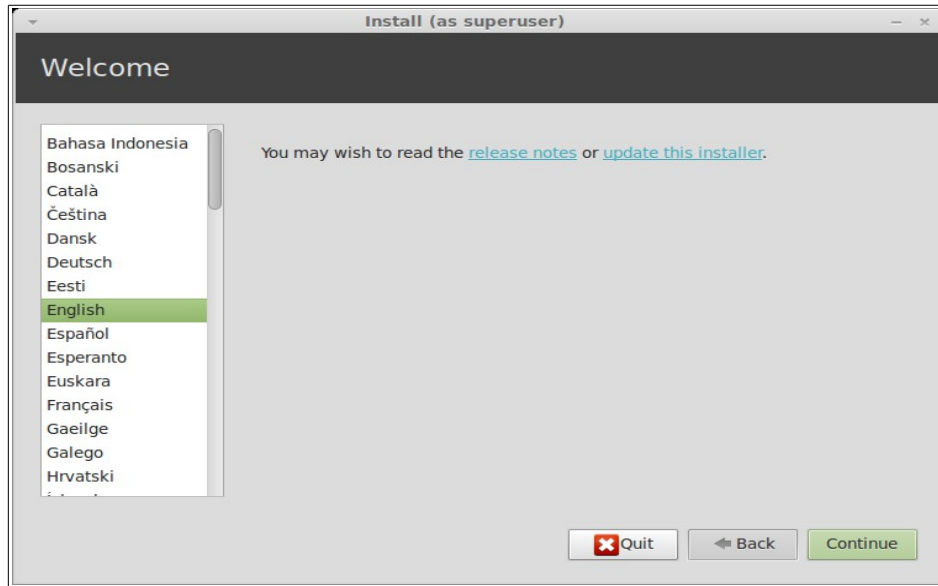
Install (as superuser)

Welcome

Bahasa Indonesia
Bosanski
Català
Čeština
Dansk
Deutsch
Eesti
English
Español
Esperanto
Euskara
Français
Gaeilge
Galego
Hrvatski
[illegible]

You may wish to read the release notes or update this installer.

Quit
Back
Continue